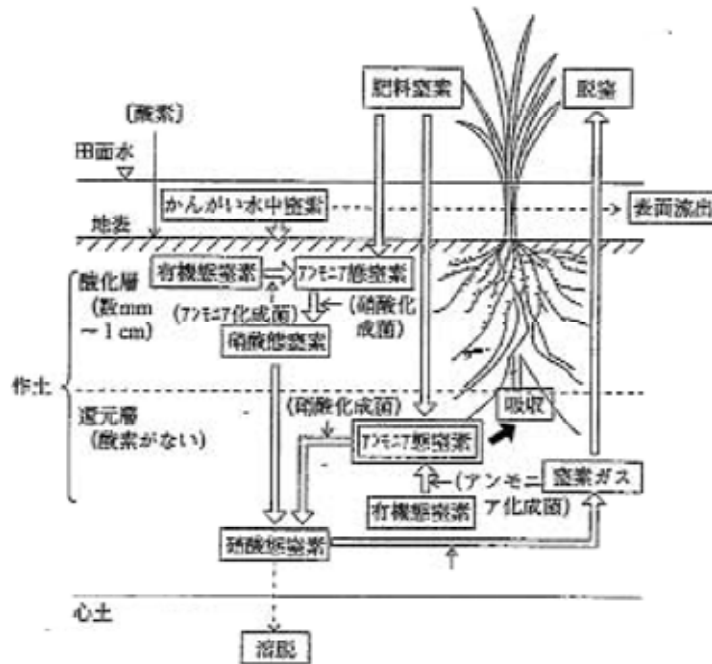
肥料窒素

脱窒

〔酸素〕

田面水

かんがい水中窒素

表面流出

地表

酸化層（数mm～1 cm）

有機態窒素

アンモニア態窒素

（アンモニア化成菌）

（硝酸化成菌）

硝酸態窒素

作土

還元層（酸素がない）

（硝酸化成菌）

吸収

アンモニア態窒素

（アンモニア化成菌）

窒素ガス

有機態窒素

硝酸態窒素

心土

溶脱